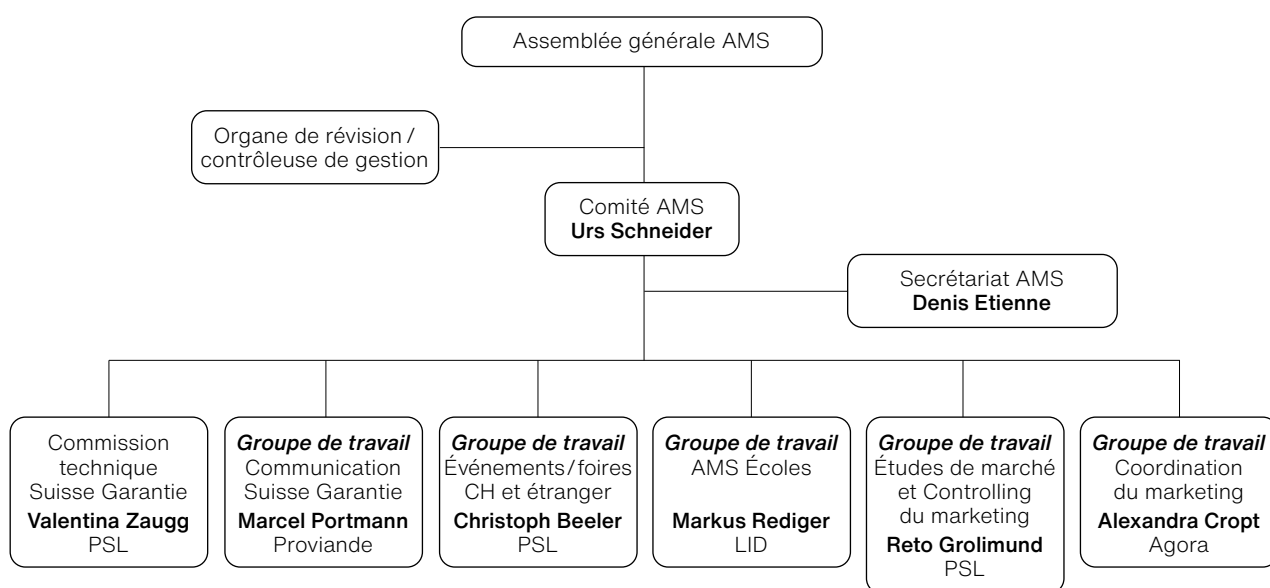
Assemblée générale AMS

Organe de révision / contrôleuse de gestion

Comité AMS
**Urs Schneider**

Secrétariat AMS
**Denis Etienne**

Commission technique Suisse Garantie
**Valentina Zaugg**
PSL

***Groupe de travail***
Communication Suisse Garantie
**Marcel Portmann**
Proviande

***Groupe de travail***
Événements/foires CH et étranger
**Christoph Beeler**
PSL

***Groupe de travail***
AMS Écoles
**Markus Rediger**
LID

***Groupe de travail***
Études de marché et Controlling du marketing
**Reto Grolimund**
PSL

***Groupe de travail***
Coordination du marketing
**Alexandra Cropt**
Agora